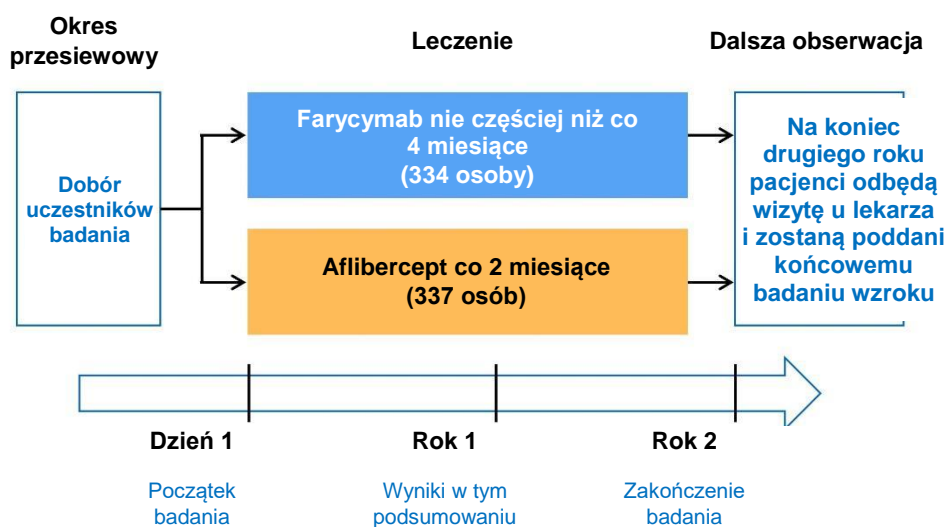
Okres przesiewowy

Leczenie

Dalsza obserwacja

Dobór uczestników badania

Farycymab nie częściej niż co 4 miesiące (334 osoby)

Aflibercept co 2 miesiące (337 osób)

Na koniec drugiego roku pacjenci odbędą wizytę u lekarza i zostaną poddani końcowemu badaniu wzroku

Dzień 1

Rok 1

Rok 2

Początek badania

Wyniki w tym podsumowaniu

Zakończenie badania